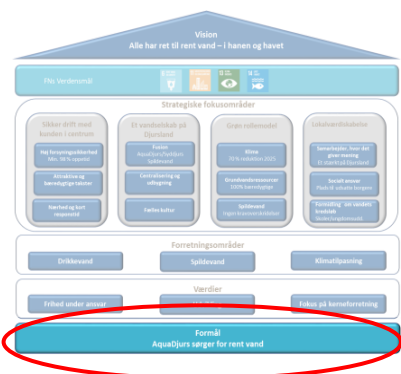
Vision
Alle har ret til rent vand – i hanen og havet

FNs Verdensmål

Strategiske fokusområder

Sikker drift med kunden i centrum

Høj forsyningssikkerhed Min. 99 % oppetid

Attraktive og bæredygtige takster

Nærhed og kort responstid

Et vandselskab på Djursland

Fusion AquaDjurs/Syddjurs Spildevand

Centralisering og udbygning

Fælles kultur

Grøn rollemodel

Klima
-70 % reduktion 2025

Grundvandsressourcer
100% bæredygtige

Spildevand
Ingen kravoverskridelser

Lokalsamfundsaktør

Samarbejder, liner det governance
Et stærkere Djursland

Socialt ansvar
Plads til udsatte borgere

Formidling om vandets kredsløb
Skoler/ungdomsskole

Forretningsområder

Drikkevand

Spildevand

Klimatilpasning

Værdier

Frihed under ansvar

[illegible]

Fokus på kerneforretning

Formål
AquaDjurs sørger for rent vand